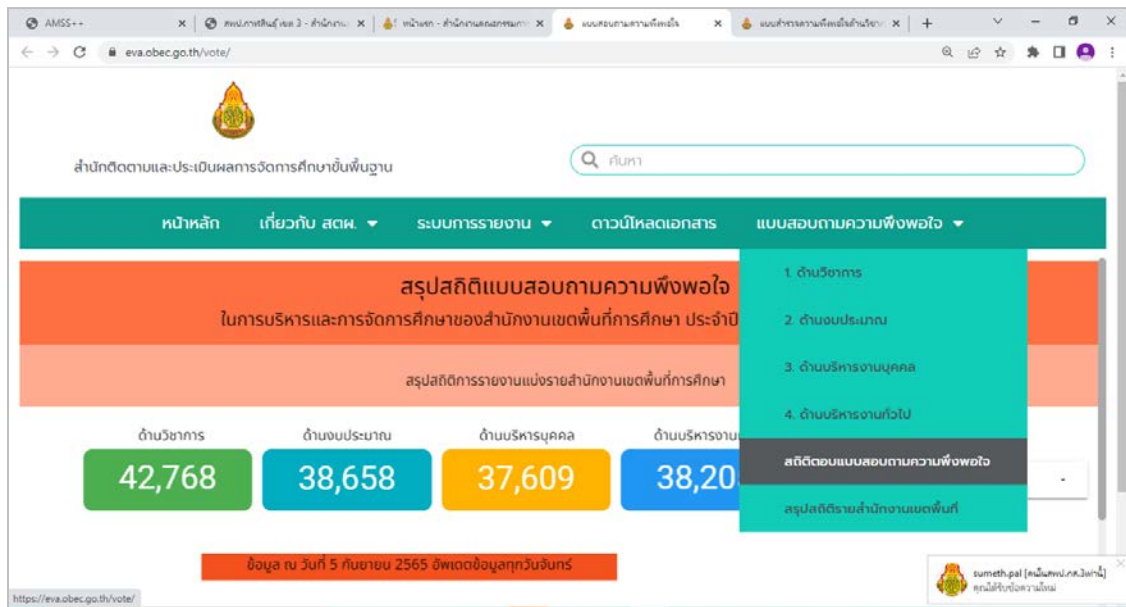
AMSS++ | สพป.กาฬสินธุ์ เขต 3 - สำนักงาน | หน้าแรก - สำนักงานคณะกรรมการ | แบบสอบถามความพึงพอใจ | แบบสำรวจความพึงพอใจด้านวิชาการ | +

eva.obec.go.th/vote/

สำนักติดตามและประเมินผลการจัดการศึกษาขั้นพื้นฐาน

ค้นหา

หน้าหลัก เกี่ยวกับ สตผ. ▾ ระบบการรายงาน ▾ ดาวน์โหลดเอกสาร แบบสอบถามความพึงพอใจ ▾

1. ด้านวิชาการ
2. ด้านงบประมาณ
3. ด้านบริหารงานบุคคล
4. ด้านบริหารงานทั่วไป
สถิติตอบแบบสอบถามความพึงพอใจ
สรุปสถิติรายสำนักงานเขตพื้นที่

สรุปสถิติแบบสอบถามความพึงพอใจ
ในการบริหารและการจัดการศึกษาของสำนักงานเขตพื้นที่การศึกษา ประจำปี

สรุปสถิติการรายงานแบ่งรายสำนักงานเขตพื้นที่การศึกษา

ด้านวิชาการ 42,768
ด้านงบประมาณ 38,658
ด้านบริหารบุคคล 37,609
ด้านบริหารงาน 38,20

ข้อมูล ณ วันที่ 5 กันยายน 2565 อัพเดตข้อมูลทุกวันจันทร์

https://eva.obec.go.th/vote/

sumeth.pal [คนในสพป.กศ.3ฝ่าย] คุณได้รับข้อความใหม่